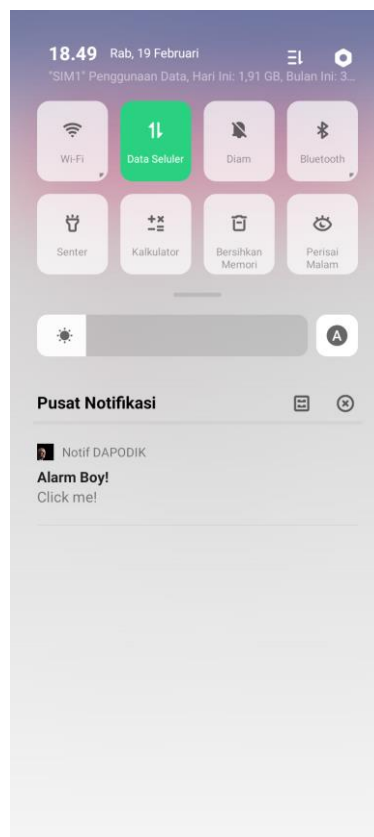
18.49 Rab, 19 Februari

"SIM1" Penggunaan Data, Hari Ini: 1,91 GB, Bulan Ini: 3...

Wi-Fi

Data Seluler

Diam

Bluetooth

Senter

Kalkulator

Bersihkan Memori

Perisai Malam

A

Pusat Notifikasi

Notif DAPODIK

Alarm Boy!

Click me!